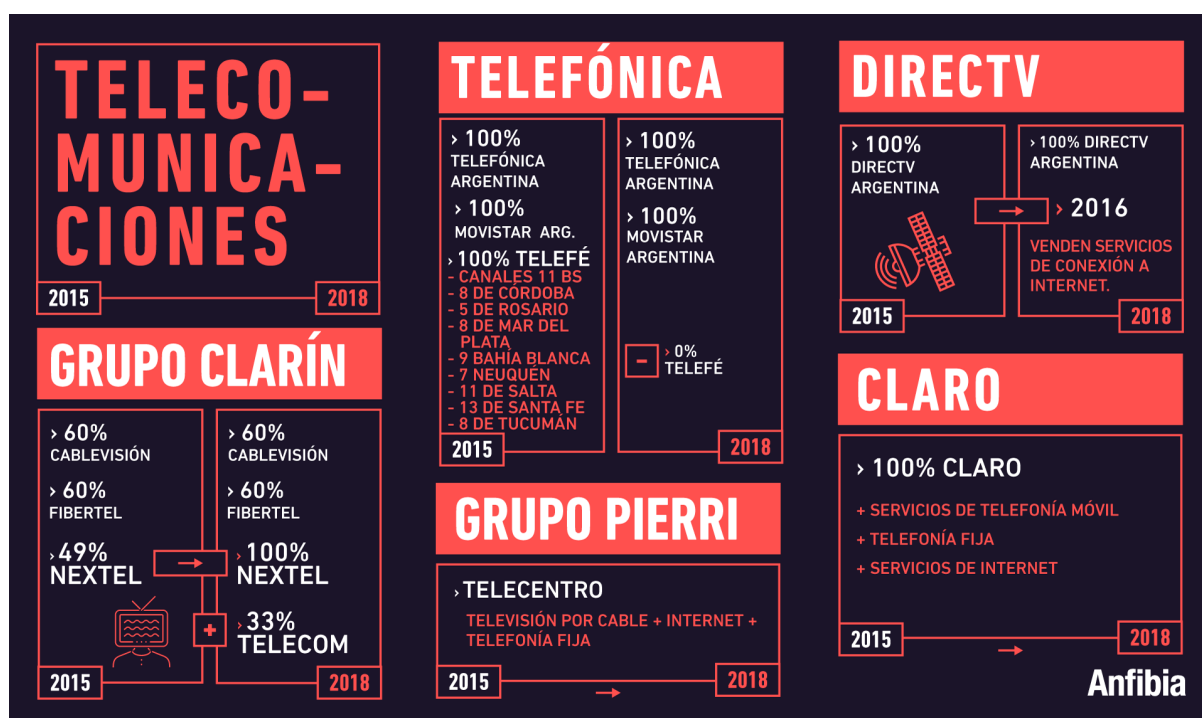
TELECO-MUNICA-CIONES

2015 2018

GRUPO CLARÍN

› 60% CABLEVISIÓN

› 60% FIBERTEL

› 49% NEXTEL

2015

› 60% CABLEVISIÓN

› 60% FIBERTEL

› 100% NEXTEL

+

› 33% TELECOM

2018

TELEFÓNICA

› 100% TELEFÓNICA ARGENTINA

› 100% MOVISTAR ARG.

› 100% TELEFÉ
- CANALES 11 BS
- 8 DE CÓRDOBA
- 5 DE ROSARIO
- 8 DE MAR DEL PLATA
- 9 BAHÍA BLANCA
- 7 NEUQUÉN
- 11 DE SALTA
- 13 DE SANTA FE
- 8 DE TUCUMÁN

2015

› 100% TELEFÓNICA ARGENTINA

› 100% MOVISTAR ARGENTINA

- › 0% TELEFÉ

2018

GRUPO PIERRI

› TELECENTRO

TELEVISIÓN POR CABLE + INTERNET + TELEFONÍA FIJA

2015 2018

DIRECTV

› 100% DIRECTV ARGENTINA

2015

› 100% DIRECTV ARGENTINA

› 2016

VENDEN SERVICIOS DE CONEXIÓN A INTERNET.

2018

CLARO

› 100% CLARO

+ SERVICIOS DE TELEFONÍA MÓVIL
+ TELEFONÍA FIJA
+ SERVICIOS DE INTERNET

2015 2018

Anfibia